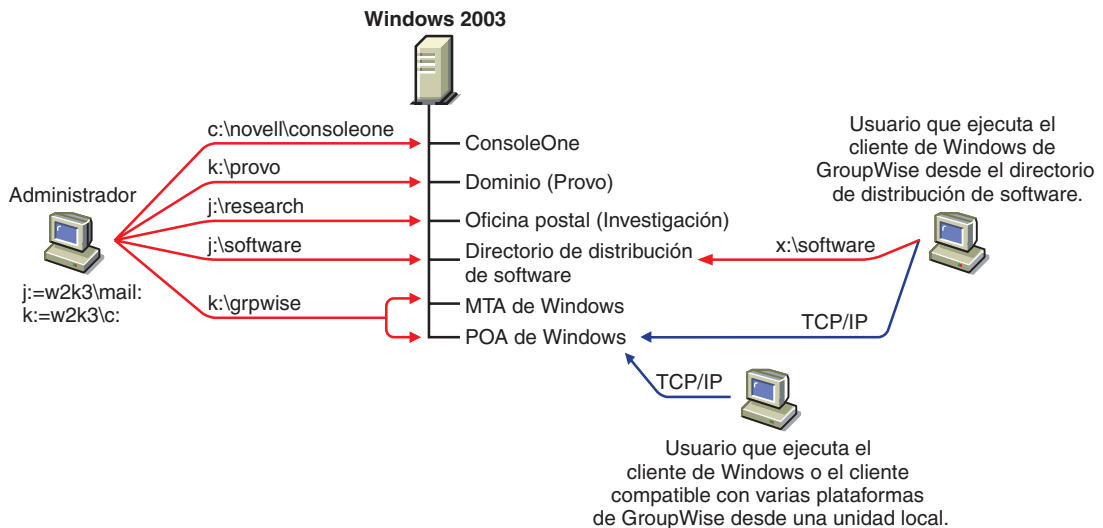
Windows 2003

Administrador

j:=w2k3\mail:
k:=w2k3\c:

c:\novell\consoleone
k:\provo
j:\research
j:\software
k:\grpwise

ConsoleOne
Dominio (Provo)
Oficina postal (Investigación)
Directorio de distribución de software
MTA de Windows
POA de Windows

Usuario que ejecuta el cliente de Windows de GroupWise desde el directorio de distribución de software.

x:\software
TCP/IP

TCP/IP

Usuario que ejecuta el cliente de Windows o el cliente compatible con varias plataformas de GroupWise desde una unidad local.